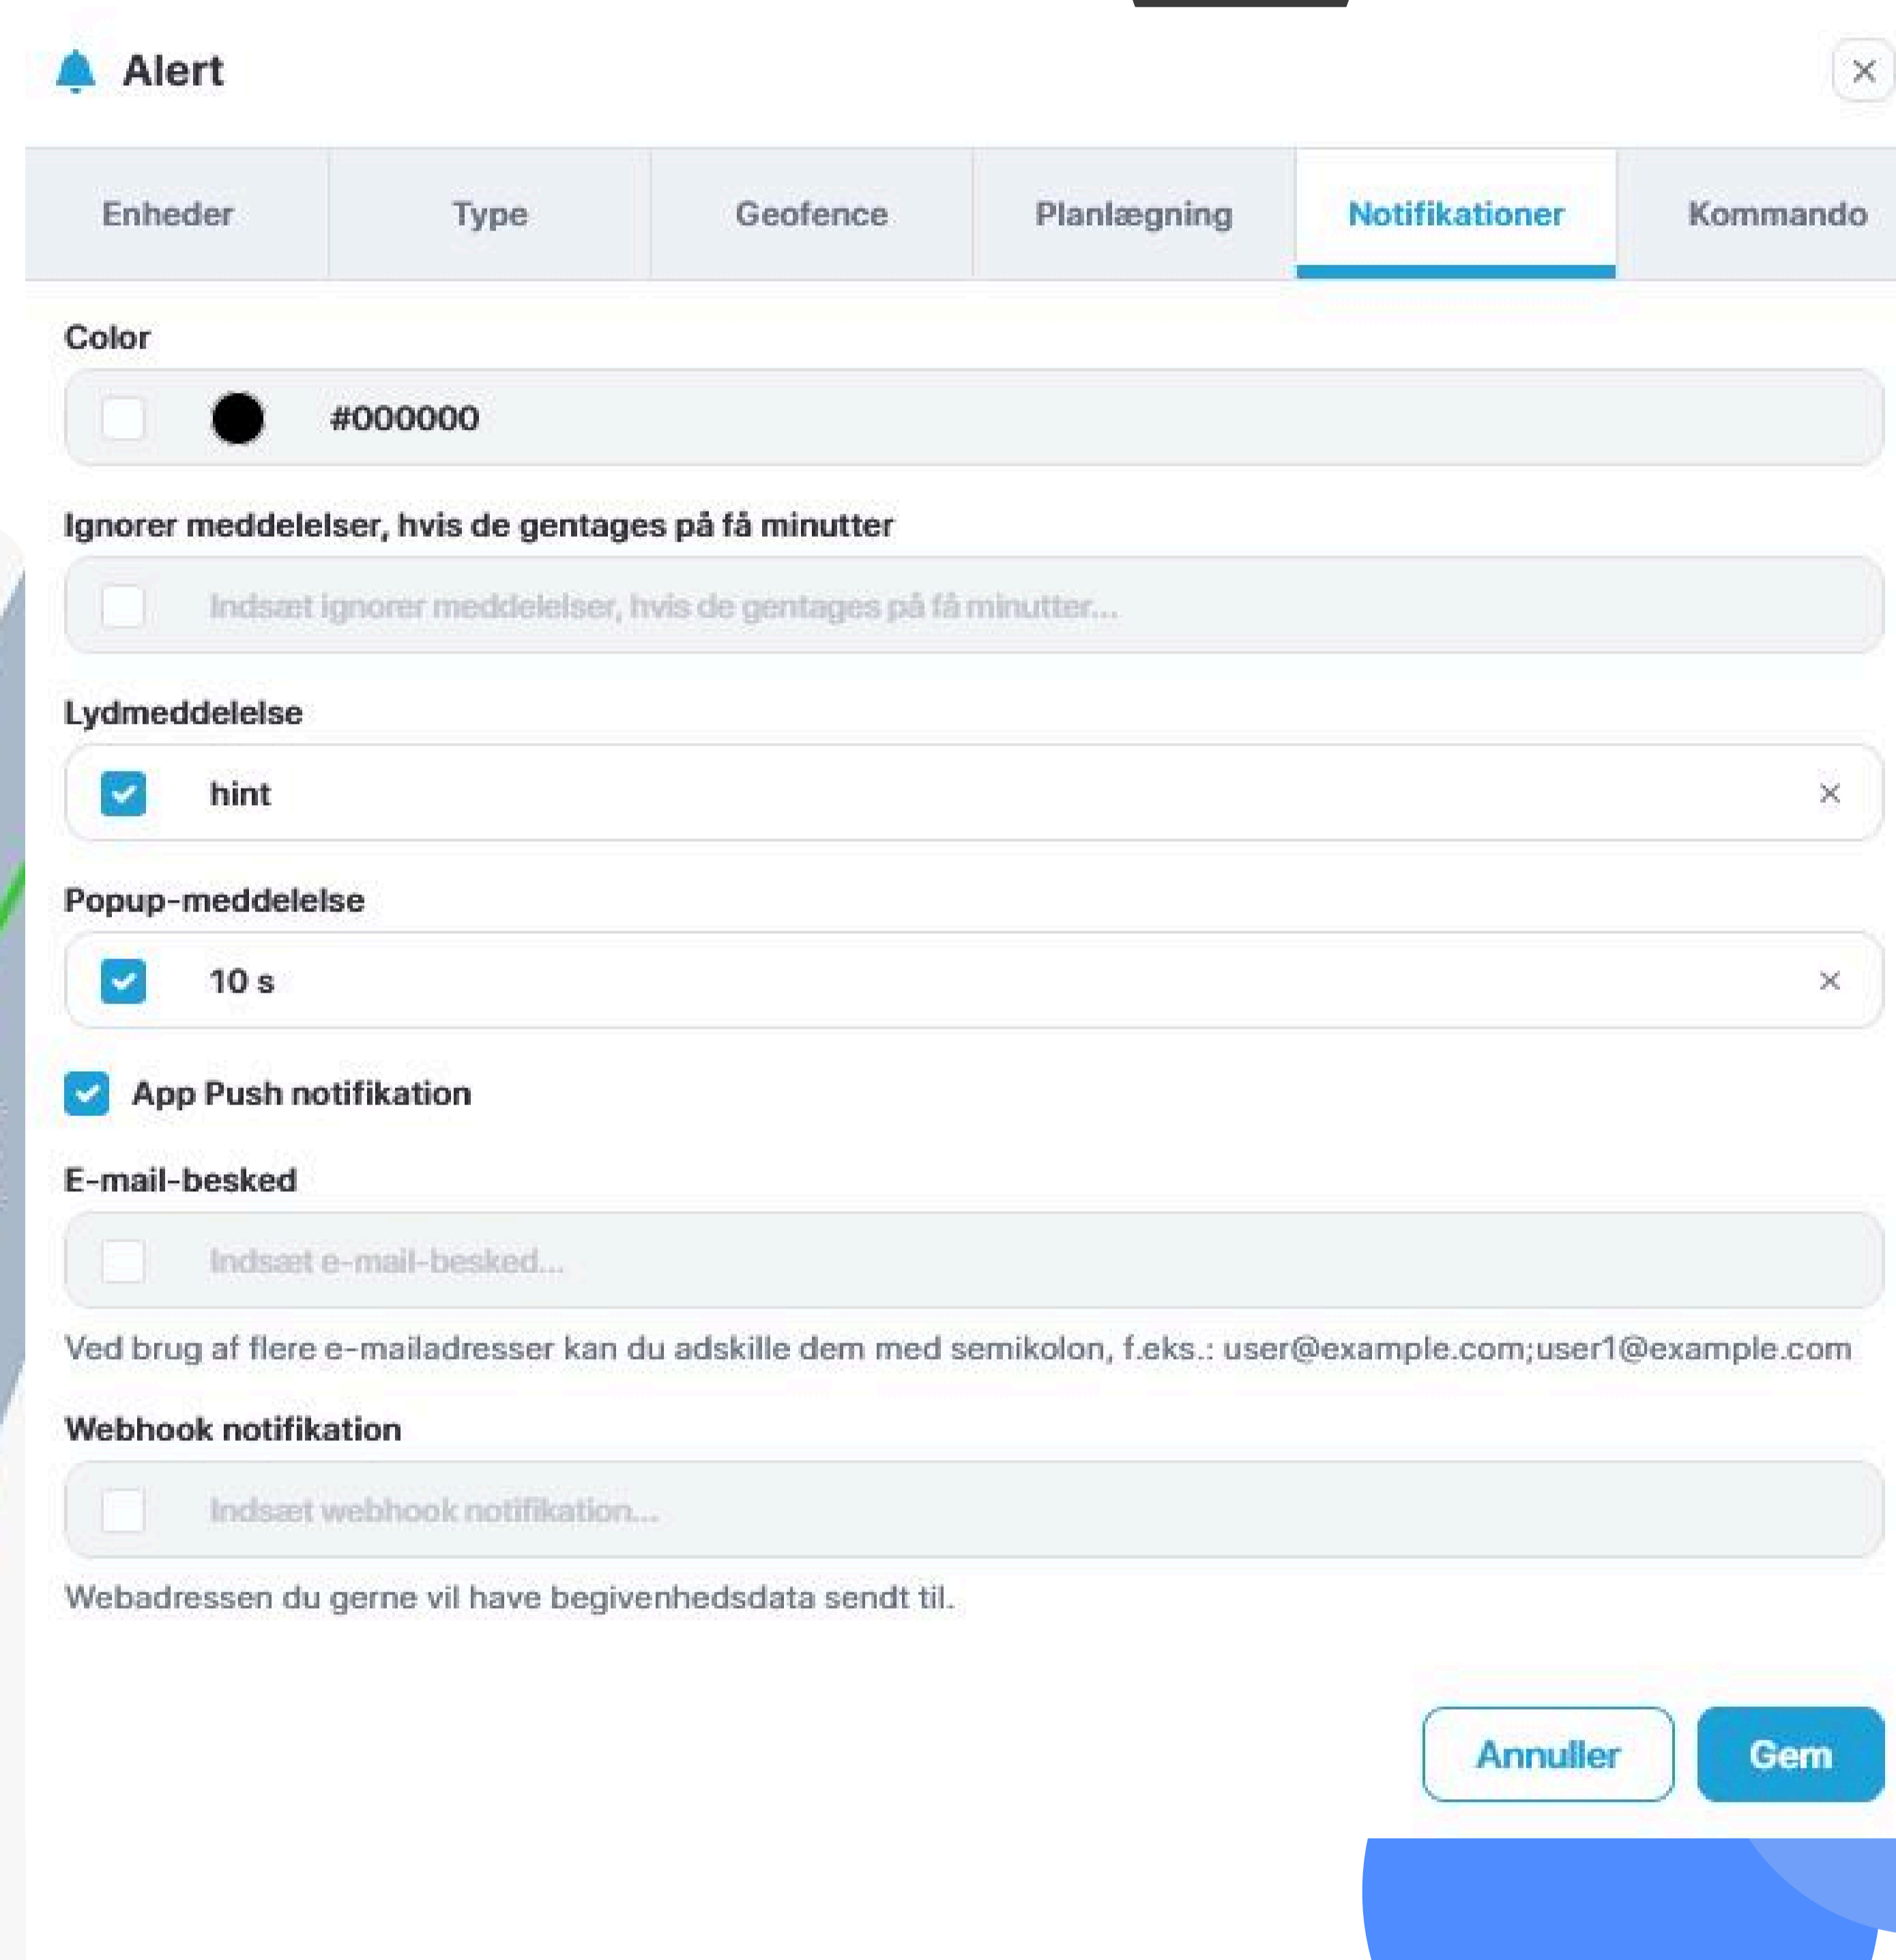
Alert

Enheder | Type | Geofence | Planlægning | Notifikationer | Kommando

Color

#000000

Ignorer meddelelser, hvis de gentages på få minutter

Indsæt ignorer meddelelser, hvis de gentages på få minutter...

Lydmeddelelse

hint

Popup-meddelelse

10 s

App Push notifikation

E-mail-besked

Indsæt e-mail-besked...

Ved brug af flere e-mailadresser kan du adskille dem med semikolon, f.eks.: user@example.com;user1@example.com

Webhook notifikation

Indsæt webhook notifikation...

Webadressen du gerne vil have begivenhedsdata sendt til.

Annuller

Gem